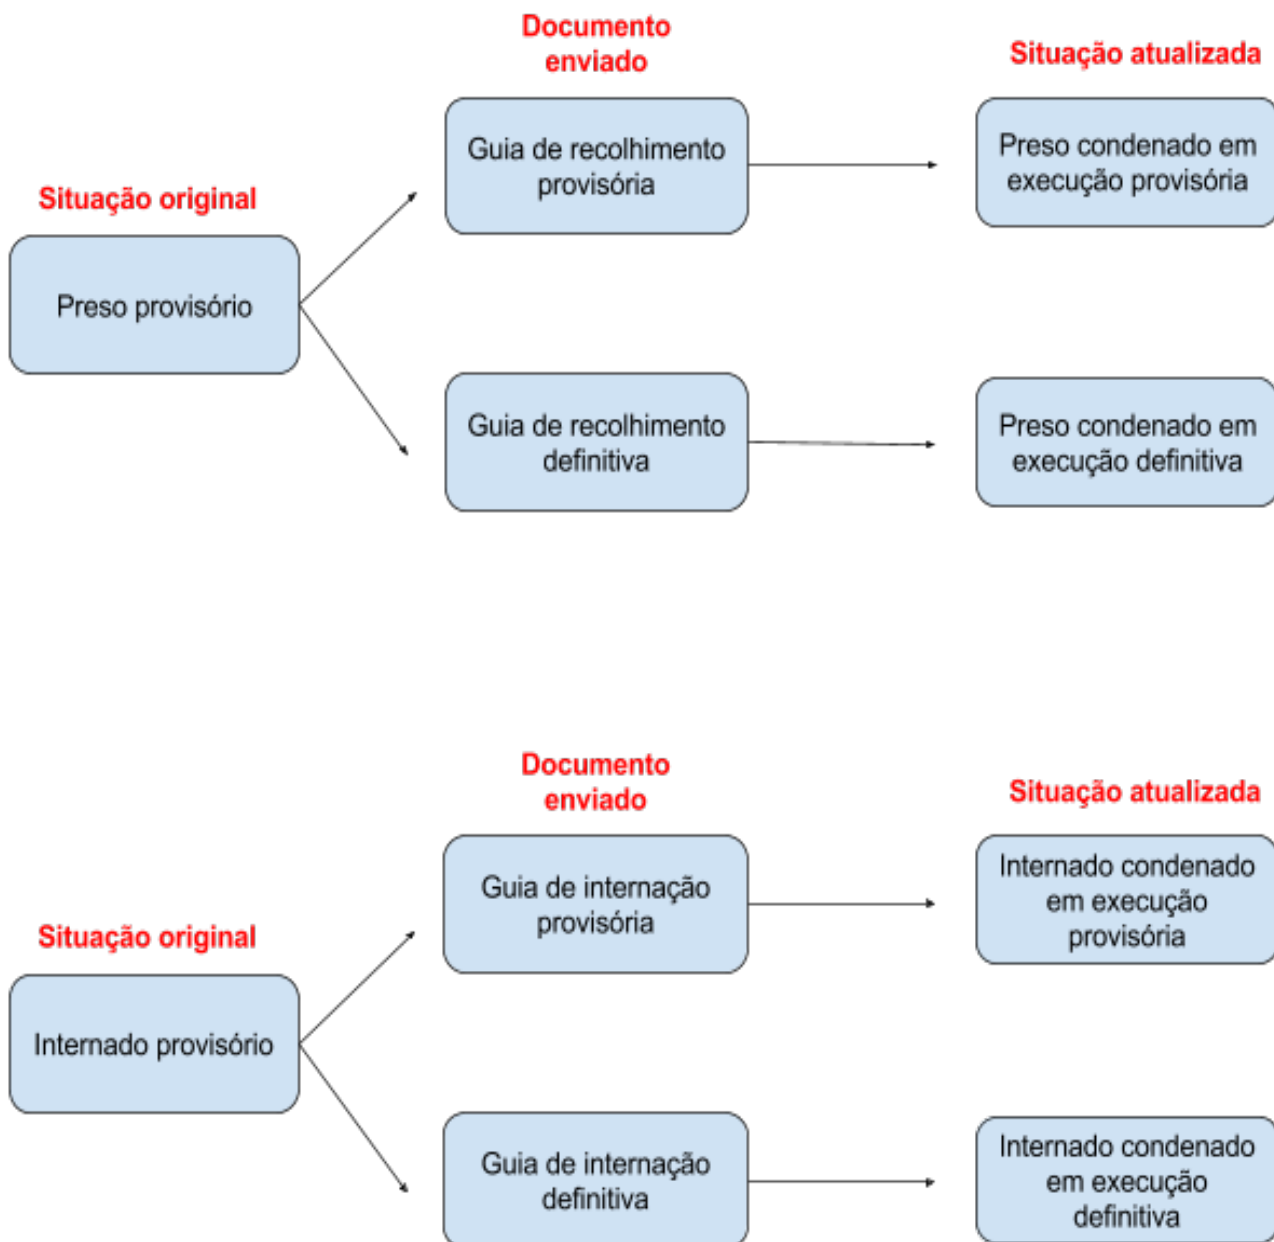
Documento enviado

Situação atualizada

Situação original

Preso provisório

Guia de recolhimento provisória

Preso condenado em execução provisória

Guia de recolhimento definitiva

Preso condenado em execução definitiva

Documento enviado

Situação atualizada

Situação original

Internado provisório

Guia de internação provisória

Internado condenado em execução provisória

Guia de internação definitiva

Internado condenado em execução definitiva